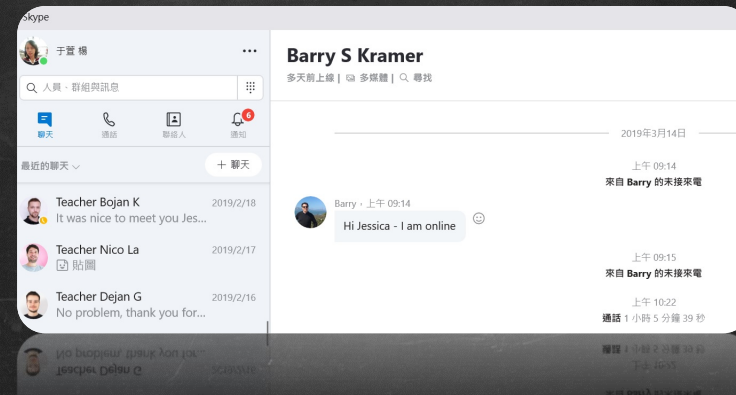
Skype

于萱 楊

...

人員、群組與訊息

聊天
通話
聯絡人
6
通知

最近的聊天

+ 聊天

Teacher Bojan K
2019/2/18
It was nice to meet you Jes...

Teacher Nico La
2019/2/17
貼圖

Teacher Dejan G
2019/2/16
No problem, thank you for...

Barry S Kramer
多天前上線 | 多媒體 | 尋找

2019年3月14日

上午 09:14
來自 Barry 的未接來電

Barry，上午 09:14
Hi Jessica - I am online

上午 09:15
來自 Barry 的未接來電

上午 10:22
通話 1 小時 5 分鐘 39 秒